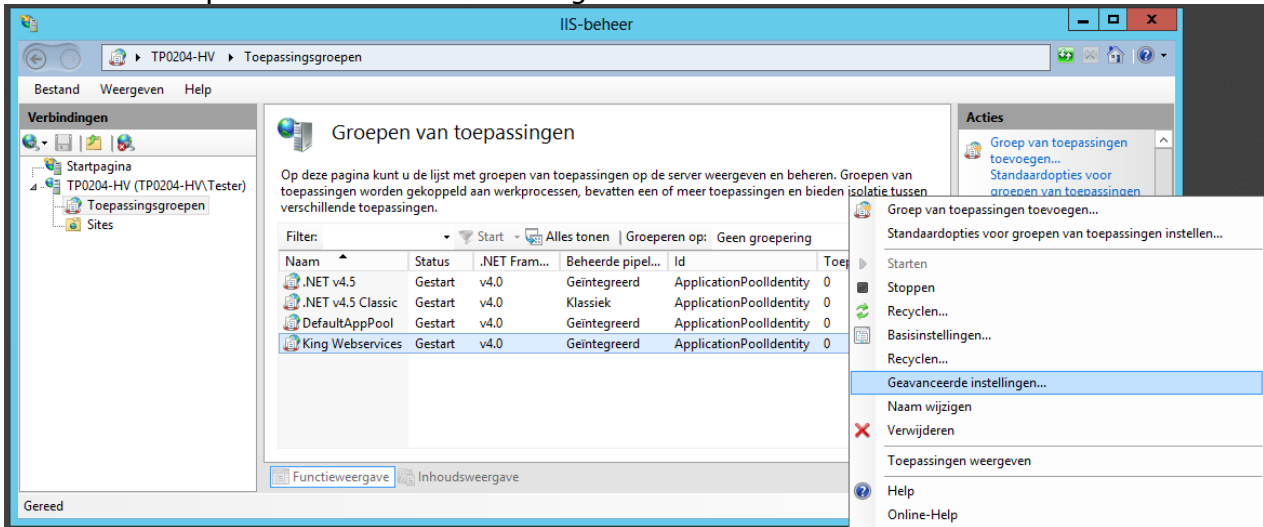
IIS-beheer

TP0204-HV ▸ Toepassingsgroepen

Bestand Weergeven Help

Verbindingen

Startpagina
TP0204-HV (TP0204-HV\Tester)
Toepassingsgroepen
Sites

Groepen van toepassingen

Op deze pagina kunt u de lijst met groepen van toepassingen op de server weergeven en beheren. Groepen van toepassingen worden gekoppeld aan werkprocessen, bevatten een of meer toepassingen en bieden isolatie tussen verschillende toepassingen.

Filter: Start Alles tonen Groeperen op: Geen groepering

| Naam | Status | .NET Fram... | Beheerde pipel... | Id | Toep |
|---|---|---|---|---|---|
| .NET v4.5 | Gestart | v4.0 | Geïntegreerd | ApplicationPoolIdentity | 0 |
| .NET v4.5 Classic | Gestart | v4.0 | Klassiek | ApplicationPoolIdentity | 0 |
| DefaultAppPool | Gestart | v4.0 | Geïntegreerd | ApplicationPoolIdentity | 0 |
| King Webservices | Gestart | v4.0 | Geïntegreerd | ApplicationPoolIdentity | 0 |

Functieweergave Inhoudsweergave

Gereed

Acties

Groep van toepassingen toevoegen...
Standaardopties voor groepen van toepassingen

Groep van toepassingen toevoegen...
Standaardopties voor groepen van toepassingen instellen...
Starten
Stoppen
Recyclen...
Basisinstellingen...
Recyclen...
Geavanceerde instellingen...
Naam wijzigen
Verwijderen
Toepassingen weergeven
Help
Online-Help